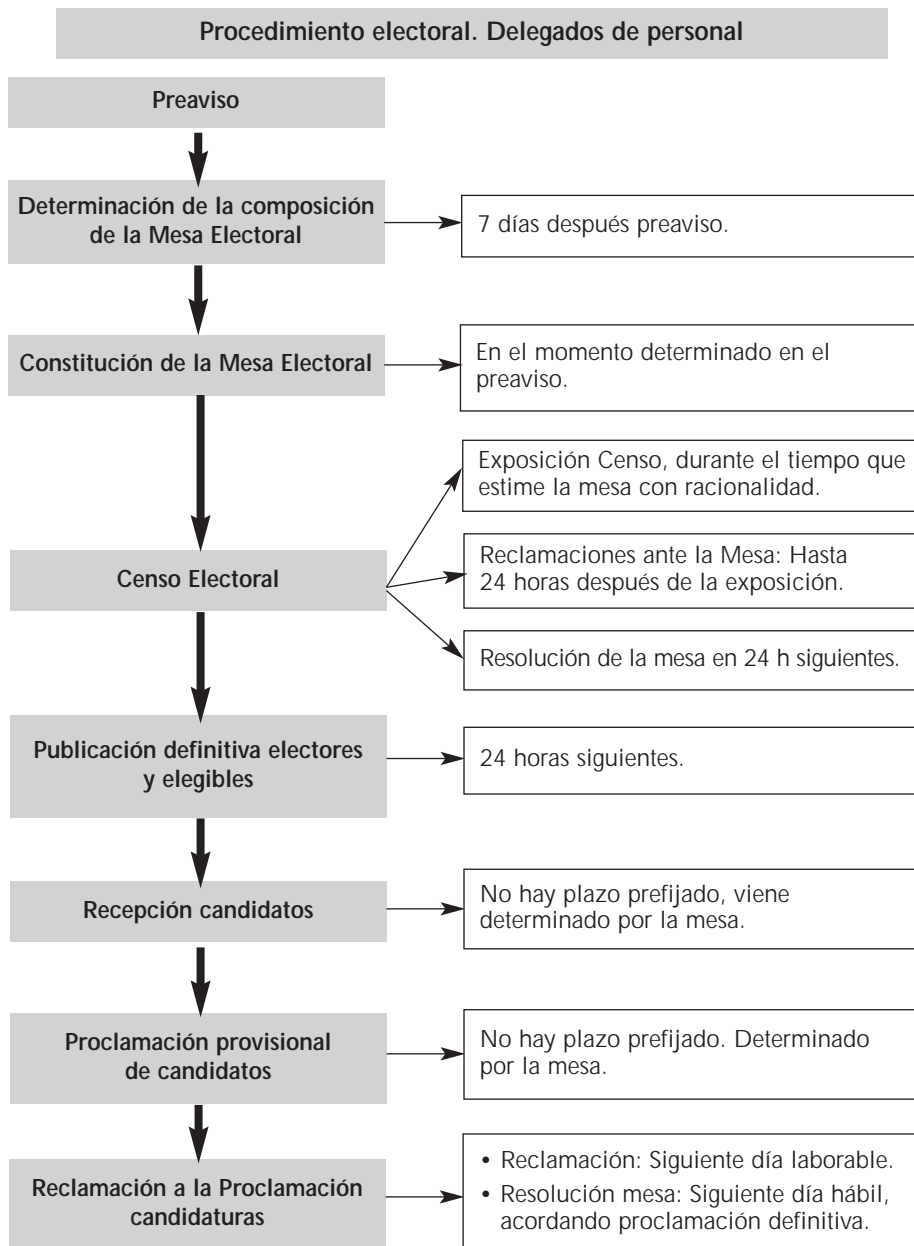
Procedimiento electoral. Delegados de personal

Preaviso

Determinación de la composición de la Mesa Electoral

7 días después preaviso.

Constitución de la Mesa Electoral

En el momento determinado en el preaviso.

Censo Electoral

Exposición Censo, durante el tiempo que estime la mesa con racionalidad.

Reclamaciones ante la Mesa: Hasta 24 horas después de la exposición.

Resolución de la mesa en 24 h siguientes.

Publicación definitiva electores y elegibles

24 horas siguientes.

Recepción candidatos

No hay plazo prefijado, viene determinado por la mesa.

Proclamación provisional de candidatos

No hay plazo prefijado. Determinado por la mesa.

Reclamación a la Proclamación candidaturas

• Reclamación: Siguiente día laborable.
• Resolución mesa: Siguiente día hábil, acordando proclamación definitiva.